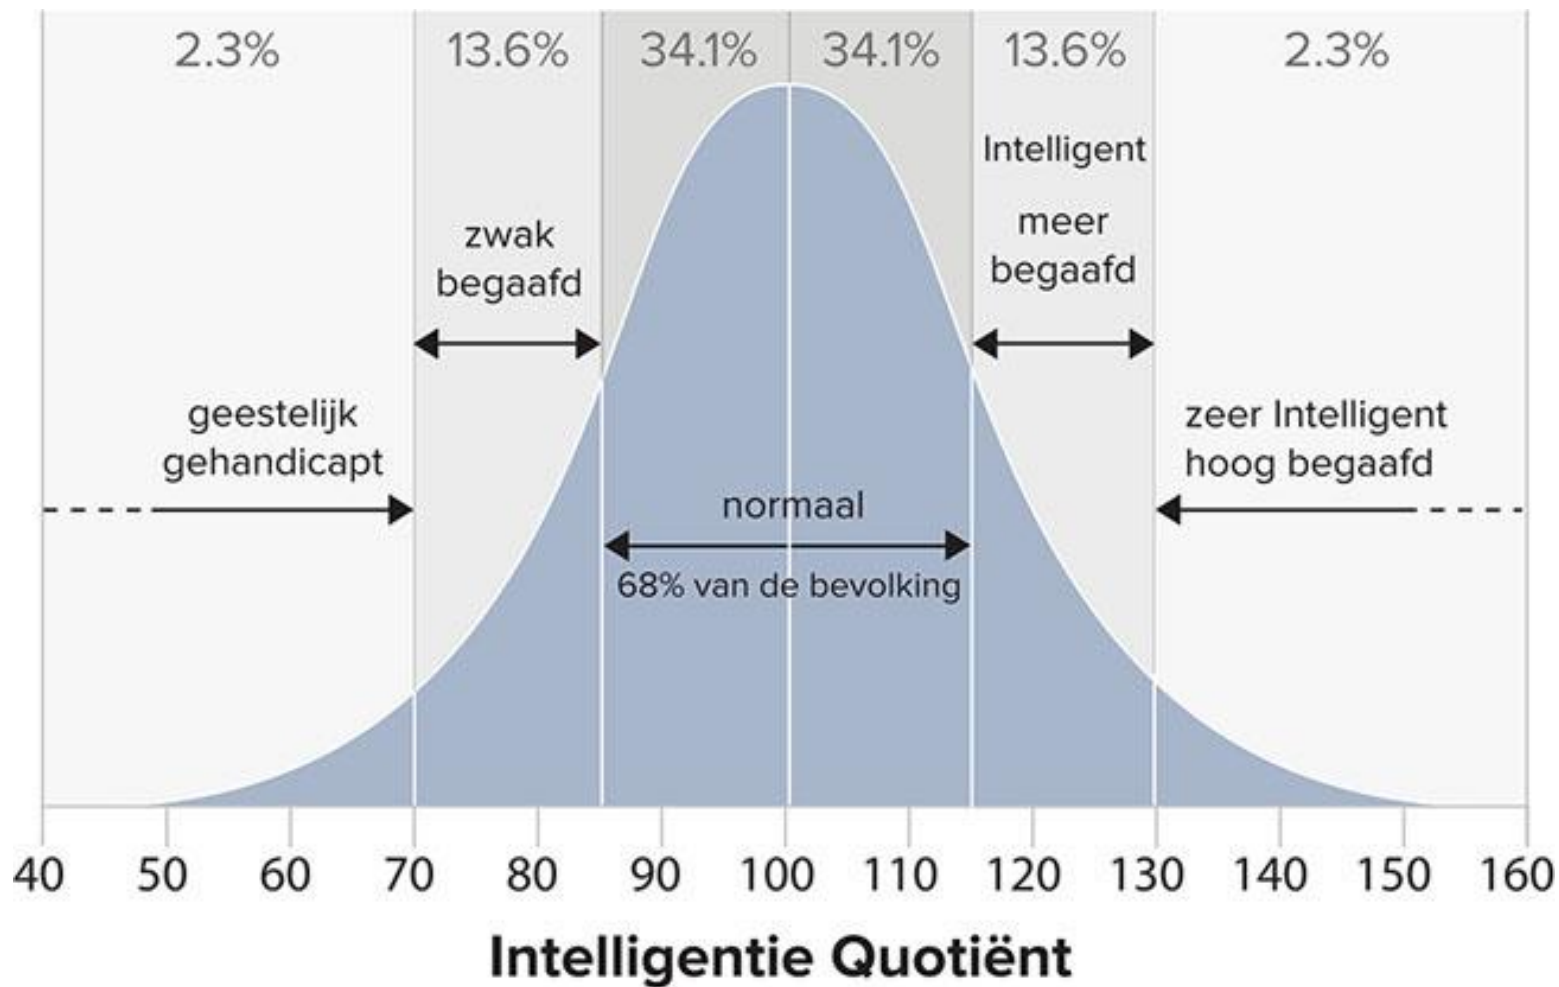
2.3% 13.6% 34.1% 34.1% 13.6% 2.3%

Intelligent

zwak begaafd

meer begaafd

geestelijk gehandicapt

zeer Intelligent hoog begaafd

normaal

68% van de bevolking

40 50 60 70 80 90 100 110 120 130 140 150 160

Intelligentie Quotiënt